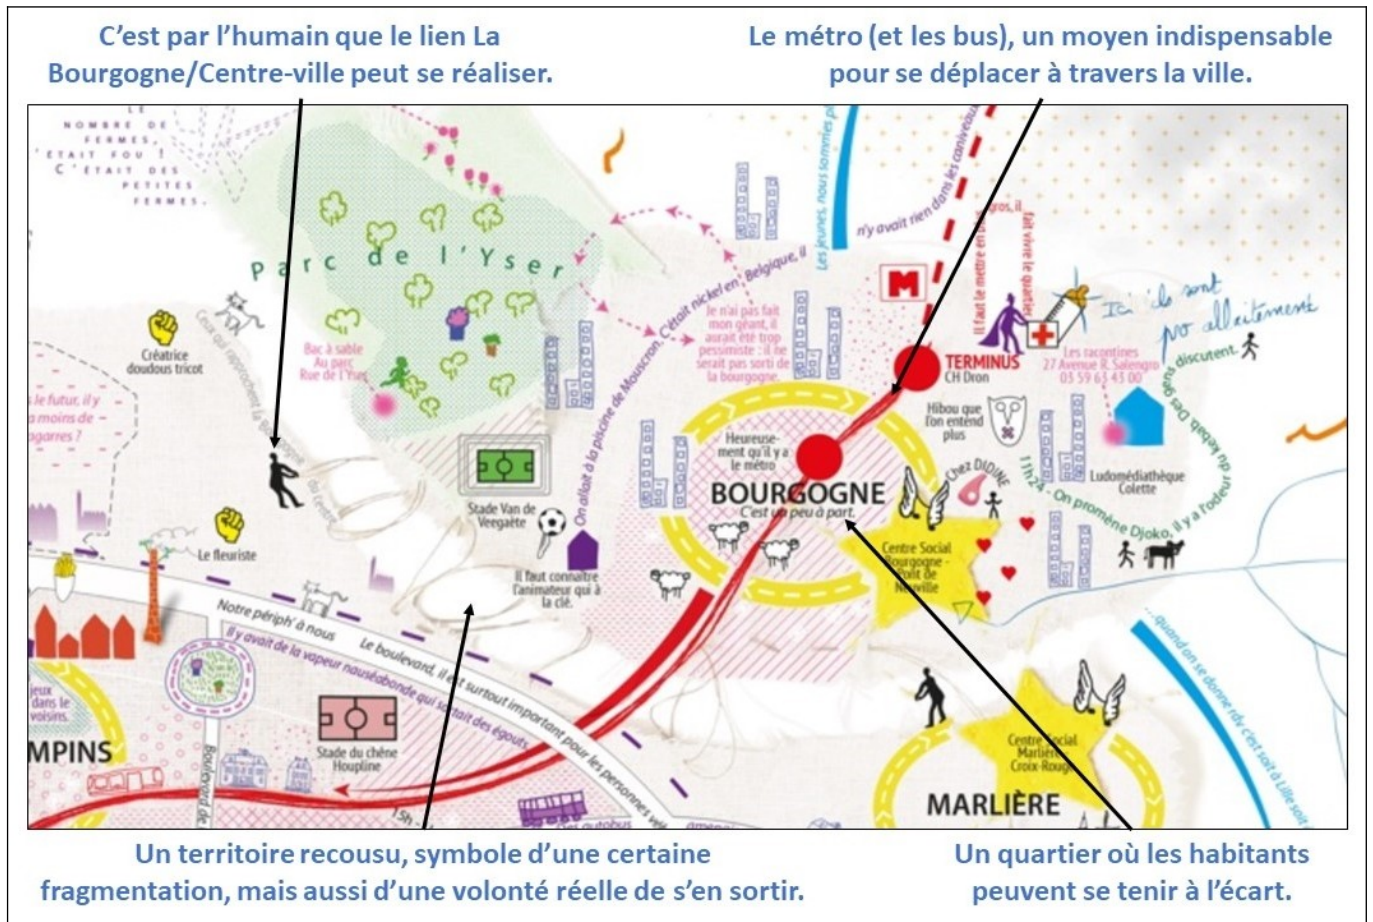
C'est par l'humain que le lien La Bourgogne/Centre-ville peut se réaliser.

Le métro (et les bus), un moyen indispensable pour se déplacer à travers la ville.

LE NOMBRE DE FERMES, C'ETAIT FOU ! C'ETAIT DES PETITES FERMES.

Parc de l'Yser

Créatrice doudous tricot

Bac à sable Au parc Rue de l'Yser

le futur, il y a moins de bagarres ?

Ceux qui rapprochent la Bourgogne du Centre

Le fleuriste

Stade Van de Veegaète

On allait à la piscine de Mouscron. C'était nickel en Belgique, il

Je n'ai pas fait mon géant, il aurait été trop pessimiste : il ne serait pas sorti de la bourgogne.

Les jeunes, nous sommes p

n'y avait rien dans les caniveaux

Il faut le mettre en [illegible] gros, il fait vivre le quartier

TERMINUS CH Dron

Ici ils sont pro allaitement

Les racontines 27 Avenue R. Salengro 03 59 65 43 00

discutent.

Hibou que l'on entend plus

Heureusement qu'il y a le métro

BOURGOGNE
C'est un peu à part.

Chez DIDINE

Ludomédiathèque Colette

11h24 - On promène Djoko, il y a l'odeur du kebab. Des jeunes

Il faut connaître l'animateur qui a la clé.

Centre Social Bourgogne - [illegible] Neuville

Notre périph' à nous

Le boulevard, il est surtout important pour les personnes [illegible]

Il y avait de la vapeur nauséabonde qui sortait des égouts.

jeux dans le voisins.

MPINS

Boulevard de

Stade du chêne Houpline

15h

Des autobus

...quand on se donne rdv, c'est soit à Lille soit

Centre Social Marlière Croix-Rouge

MARLIÈRE

Un territoire recousu, symbole d'une certaine fragmentation, mais aussi d'une volonté réelle de s'en sortir.

Un quartier où les habitants peuvent se tenir à l'écart.